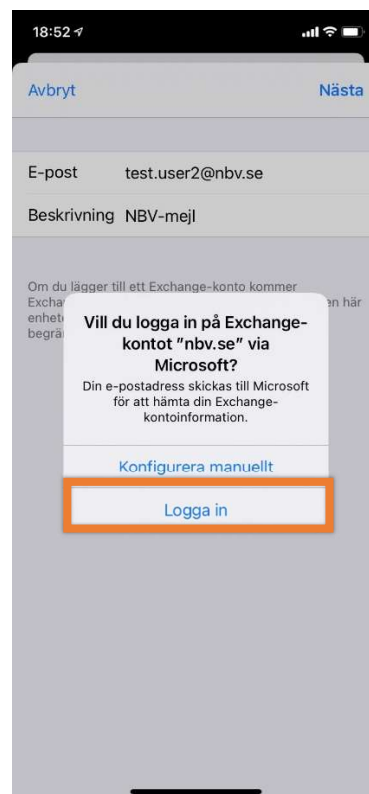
18:52

Avbryt

Nästa

E-post test.user2@nbv.se

Beskrivning NBV-mejl

Om du lägger till ett Exchange-konto kommer Excha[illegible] en här enhet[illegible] begrä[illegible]

Vill du logga in på Exchange-kontot "nbv.se" via Microsoft?

Din e-postadress skickas till Microsoft för att hämta din Exchange-kontoinformation.

Konfigurera manuellt

Logga in